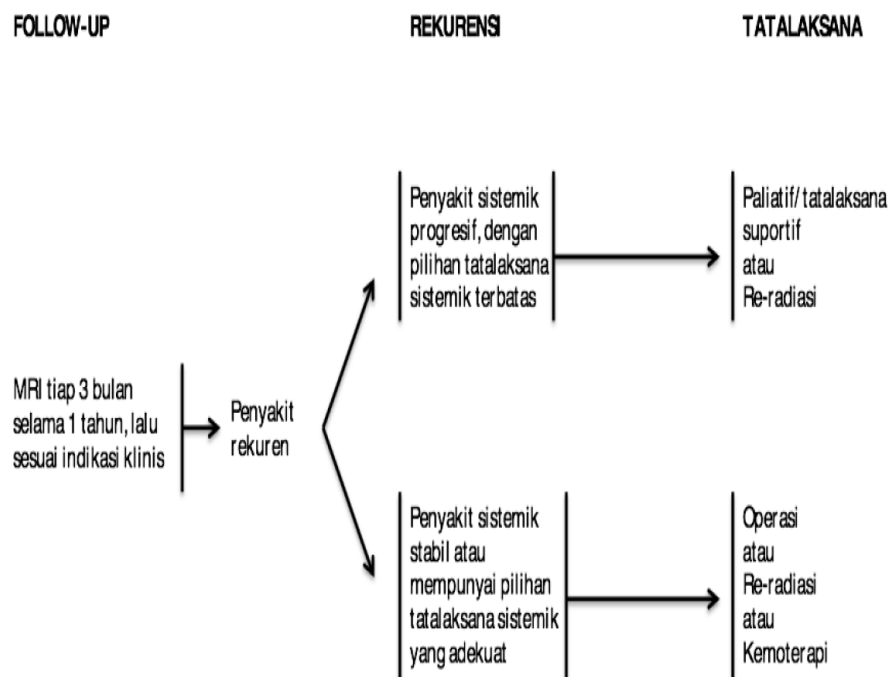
FOLLOW-UP

REKURENSI

TATALAKSANA

MRI tiap 3 bulan selama 1 tahun, lalu sesuai indikasi klinis

Penyakit rekuren

Penyakit sistemik progresif, dengan pilihan tatalaksana sistemik terbatas

Paliatif/ tatalaksana suportif
atau
Re-radiasi

Penyakit sistemik stabil atau mempunyai pilihan tatalaksana sistemik yang adekuat

Operasi
atau
Re-radiasi
atau
Kemoterapi